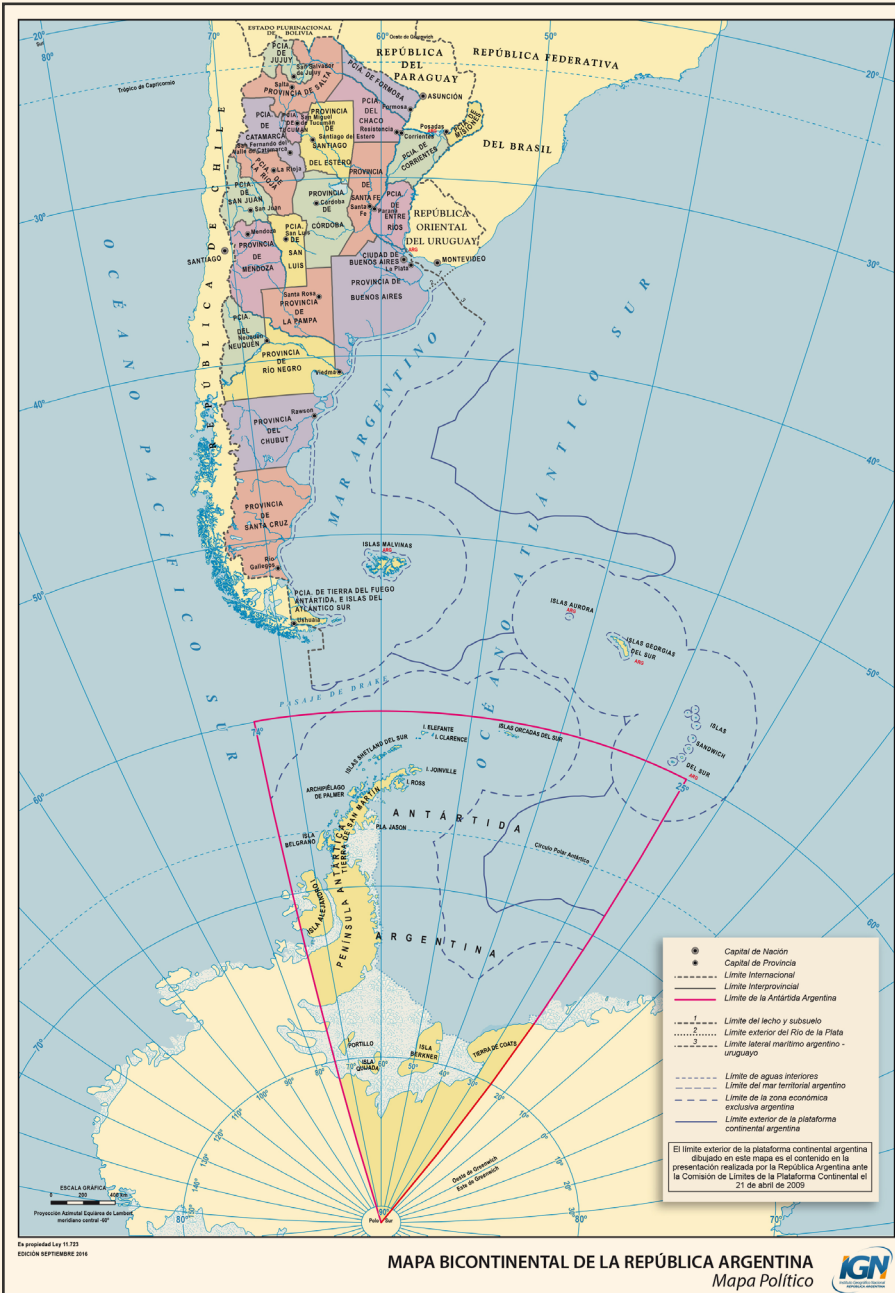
ESTADO PLURINACIONAL DE BOLIVIA

REPÚBLICA DEL PARAGUAY

REPÚBLICA FEDERATIVA DEL BRASIL

REPÚBLICA DE CHILE

REPÚBLICA ORIENTAL DEL URUGUAY

Trópico de Capricornio

PCIA. DE JUJUY
San Salvador de Jujuy
Salta
PROVINCIA DE SALTA
PCIA. DE FORMOSA
Formosa
ASUNCIÓN
PCIA. DE TUCUMÁN
San Miguel de Tucumán
PROVINCIA DE SANTIAGO DEL ESTERO
Santiago del Estero
PCIA. DEL CHACO
Resistencia
Corrientes
Posadas
PCIA. DE MISIONES
PCIA. DE CATAMARCA
San Fernando del Valle de Catamarca
PCIA. DE LA RIOJA
La Rioja
PCIA. DE CORRIENTES
PCIA. DE SAN JUAN
San Juan
PROVINCIA DE CÓRDOBA
Córdoba
PROVINCIA DE SANTA FE
Santa Fe
Paraná
PCIA. DE ENTRE RÍOS
SANTIAGO
Mendoza
PROVINCIA DE MENDOZA
PCIA. DE SAN LUIS
San Luis
CIUDAD DE BUENOS AIRES
La Plata
MONTEVIDEO
PROVINCIA DE BUENOS AIRES
Santa Rosa
PROVINCIA DE LA PAMPA
PCIA. DEL NEUQUÉN
Neuquén
PROVINCIA DE RÍO NEGRO
Viedma
Rawson
PROVINCIA DEL CHUBUT
PROVINCIA DE SANTA CRUZ
Río Gallegos
PCIA. DE TIERRA DEL FUEGO ANTÁRTIDA E ISLAS DEL ATLÁNTICO SUR
Ushuaia

OCÉANO PACÍFICO SUR
MAR ARGENTINO
OCÉANO ATLÁNTICO SUR

ISLAS MALVINAS
ARG
ISLAS AURORA
ISLAS GEORGIAS DEL SUR
ARG
ISLAS SANDWICH DEL SUR
ARG
PASAJE DE DRAKE
I. ELEFANTE
I. CLARENCE
ISLAS ORCADAS DEL SUR
ISLAS SHETLAND DEL SUR
I. JOINVILLE
I. ROSS
ARCHIPIÉLAGO DE PALMER
TIERRA DE SAN MARTÍN
PTA. JASON
ISLA BELGRANO
ISLA ALEJANDRO I
PENÍNSULA ANTÁRTICA
ANTÁRTIDA ARGENTINA
Círculo Polar Antártico
PORTILLO
ISLA CUIJADA
ISLA BERKNER
TIERRA DE COATS
Polo Sur
Oeste de Greenwich
Este de Greenwich

20° 30° 40° 50° 60° 70° 80° 90° 100° 110° 120° 130° 140° 150° 160° 170° 10° 74° 25°

Capital de Nación
Capital de Provincia
Límite Internacional
Límite Interprovincial
Límite de la Antártida Argentina
1 Límite del lecho y subsuelo
2 Límite exterior del Río de la Plata
3 Límite lateral marítimo argentino - uruguayo
Límite de aguas interiores
Límite del mar territorial argentino
Límite de la zona económica exclusiva argentina
Límite exterior de la plataforma continental argentina

El límite exterior de la plataforma continental argentina dibujado en este mapa es el contenido en la presentación realizada por la República Argentina ante la Comisión de Límites de la Plataforma Continental el 21 de abril de 2009

ESCALA GRÁFICA
0 200 400 Km
Proyección Azimutal Equiárea de Lambert meridiano central -60°

Es propiedad Ley 11.723
EDICIÓN SEPTIEMBRE 2016

MAPA BICONTINENTAL DE LA REPÚBLICA ARGENTINA
Mapa Político

IGN
Instituto Geográfico Nacional
REPÚBLICA ARGENTINA